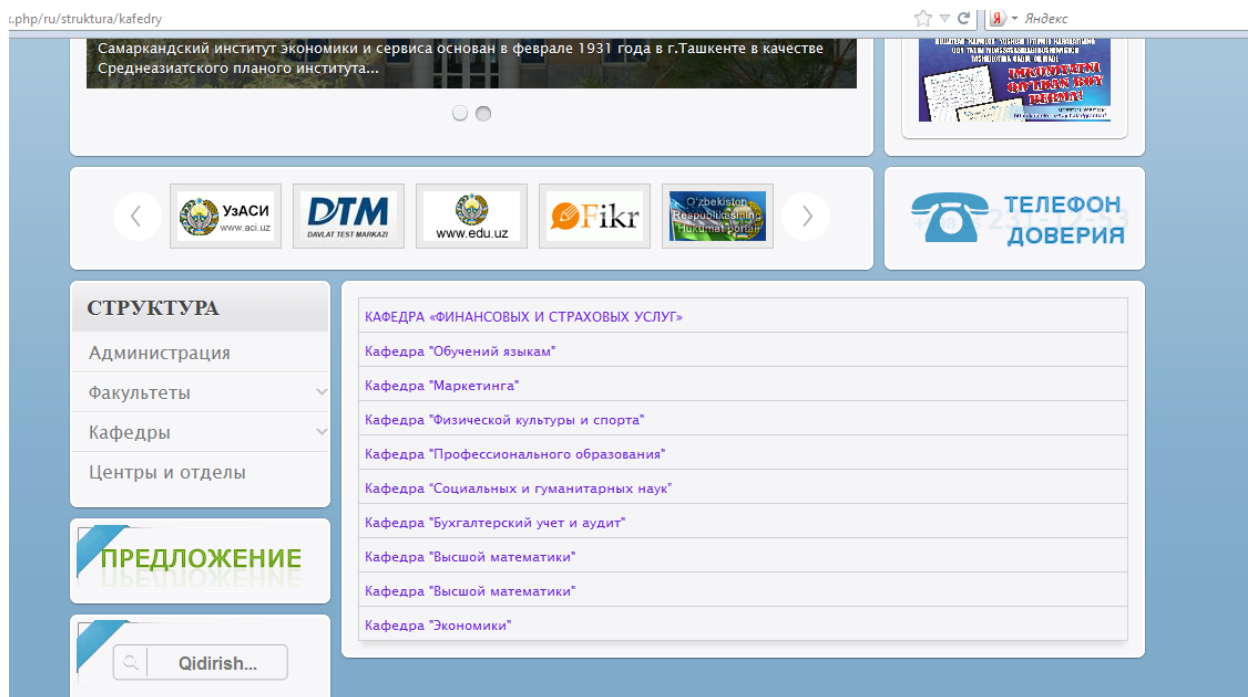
:.php/ru/struktura/kafedry

Яндекс

Самаркандский институт экономики и сервиса основан в феврале 1931 года в г.Ташкенте в качестве Среднеазиатского планого института...

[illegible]

УзАСИ
www.aci.uz

DTM
DAVLAT TEST MARKAZI

www.edu.uz

Fikr

O'zbekiston Respublikasining Hukumat portali

ТЕЛЕФОН ДОВЕРИЯ

СТРУКТУРА

Администрация

Факультеты

Кафедры

Центры и отделы

ПРЕДЛОЖЕНИЕ

Qidirish...

КАФЕДРА «ФИНАНСОВЫХ И СТРАХОВЫХ УСЛУГ»

Кафедра "Обучений языкам"

Кафедра "Маркетинга"

Кафедра "Физической культуры и спорта"

Кафедра "Профессионального образования"

Кафедра "Социальных и гуманитарных наук"

Кафедра "Бухгалтерский учет и аудит"

Кафедра "Высшой математики"

Кафедра "Высшой математики"

Кафедра "Экономики"